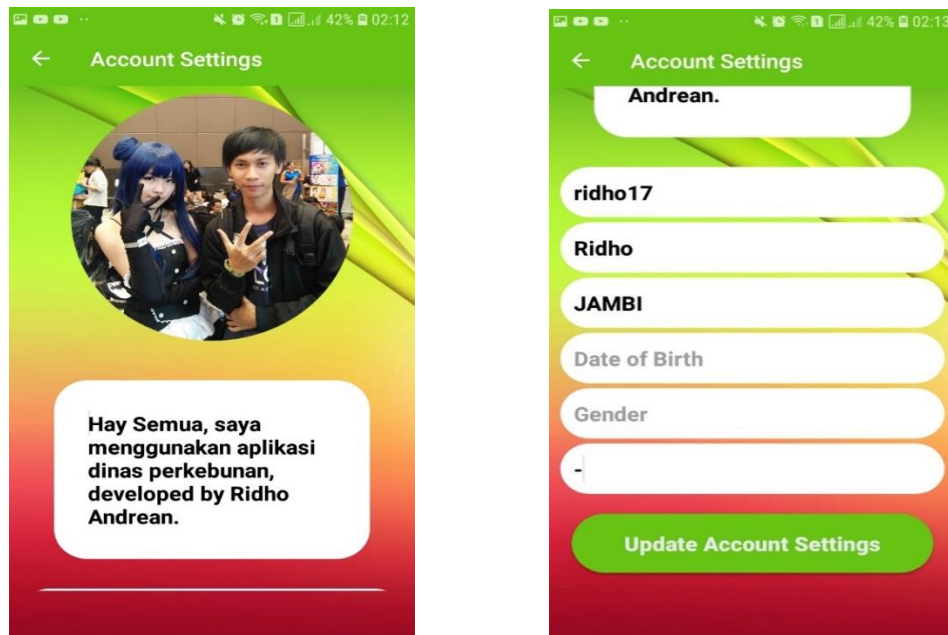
42% 02:12

Account Settings

Hay Semua, saya menggunakan aplikasi dinas perkebunan, developed by Ridho Andrean.

42% 02:13

Account Settings

Andrean.

ridho17

Ridho

JAMBI

Date of Birth

Gender

-

Update Account Settings